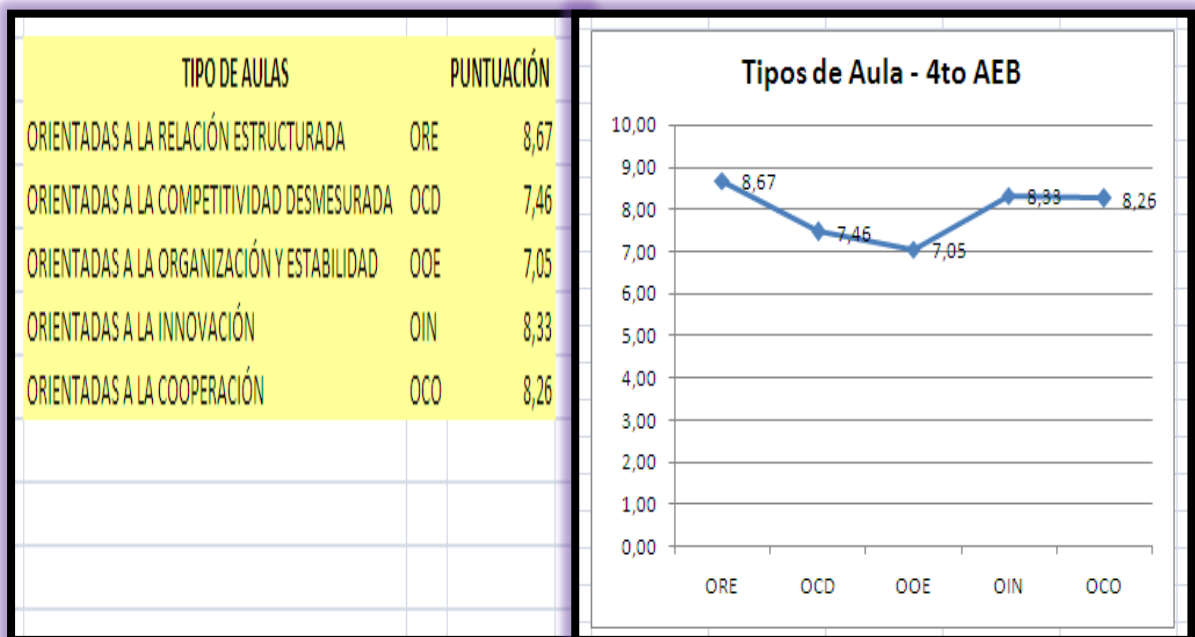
| TIPO DE AULAS | | PUNTUACIÓN |
|---|---|---|
| ORIENTADAS A LA RELACIÓN ESTRUCTURADA | ORE | 8,67 |
| ORIENTADAS A LA COMPETITIVIDAD DESMESURADA | OCD | 7,46 |
| ORIENTADAS A LA ORGANIZACIÓN Y ESTABILIDAD | OOE | 7,05 |
| ORIENTADAS A LA INNOVACIÓN | OIN | 8,33 |
| ORIENTADAS A LA COOPERACIÓN | OCO | 8,26 |

Tipos de Aula - 4to AEB

10,00
9,00
8,00
7,00
6,00
5,00
4,00
3,00
2,00
1,00
0,00

8,67
7,46
7,05
8,33
8,26

ORE OCD OOE OIN OCO